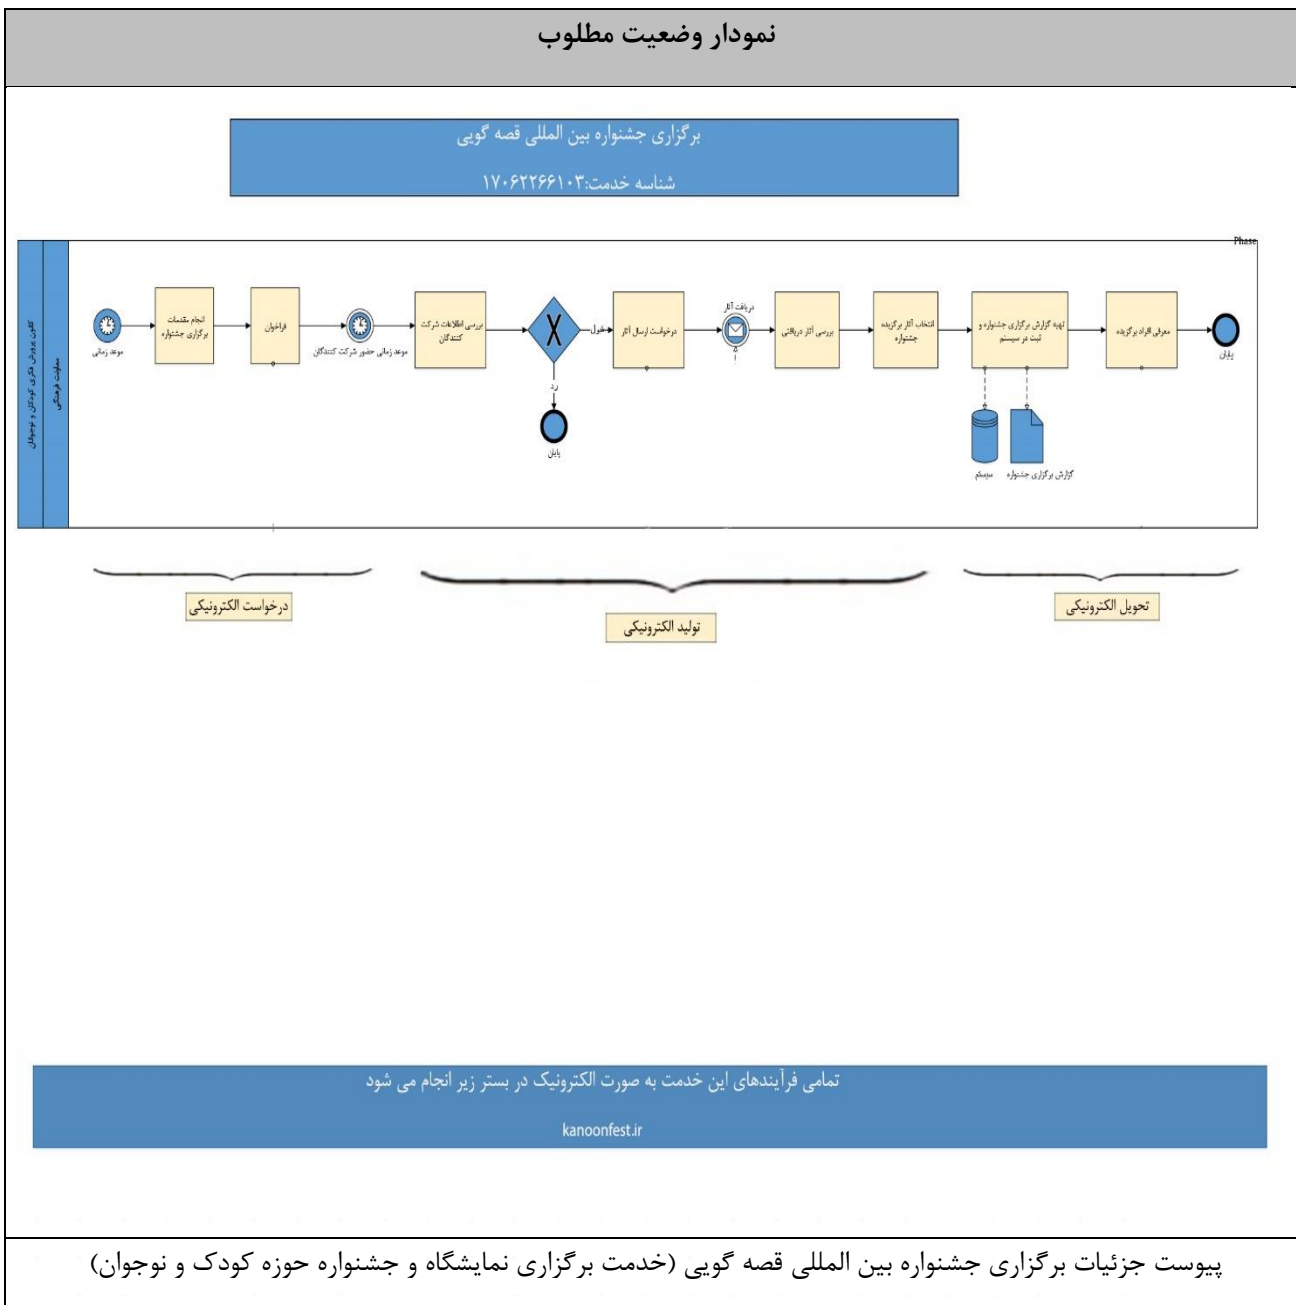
نمودار وضعیت مطلوب

برگزاری جشنواره بین المللی قصه گویی

شناسه خدمت:۱۷۰۶۲۲۶۶۱۰۳

Phase

کانون پرورش فکری کودکان و نوجوانان

معاونت فرهنگی

موعد زمانی

انجام مقدمات برگزاری جشنواره

فراخوان

موعد زمانی حضور شرکت کنندگان

بررسی اطلاعات شرکت کنندگان

قبول

رد

پایان

درخواست ارسال آثار

دریافت آثار

بررسی آثار دریافتی

انتخاب آثار برگزیده جشنواره

تهیه گزارش برگزاری جشنواره و ثبت در سیستم

سیستم

گزارش برگزاری جشنواره

معرفی افراد برگزیده

پایان

درخواست الکترونیکی

تولید الکترونیکی

تحویل الکترونیکی

تمامی فرآیندهای این خدمت به صورت الکترونیک در بستر زیر انجام می شود

kanoonfest.ir

پیوست جزئیات برگزاری جشنواره بین المللی قصه گویی (خدمت برگزاری نمایشگاه و جشنواره حوزه کودک و نوجوان)